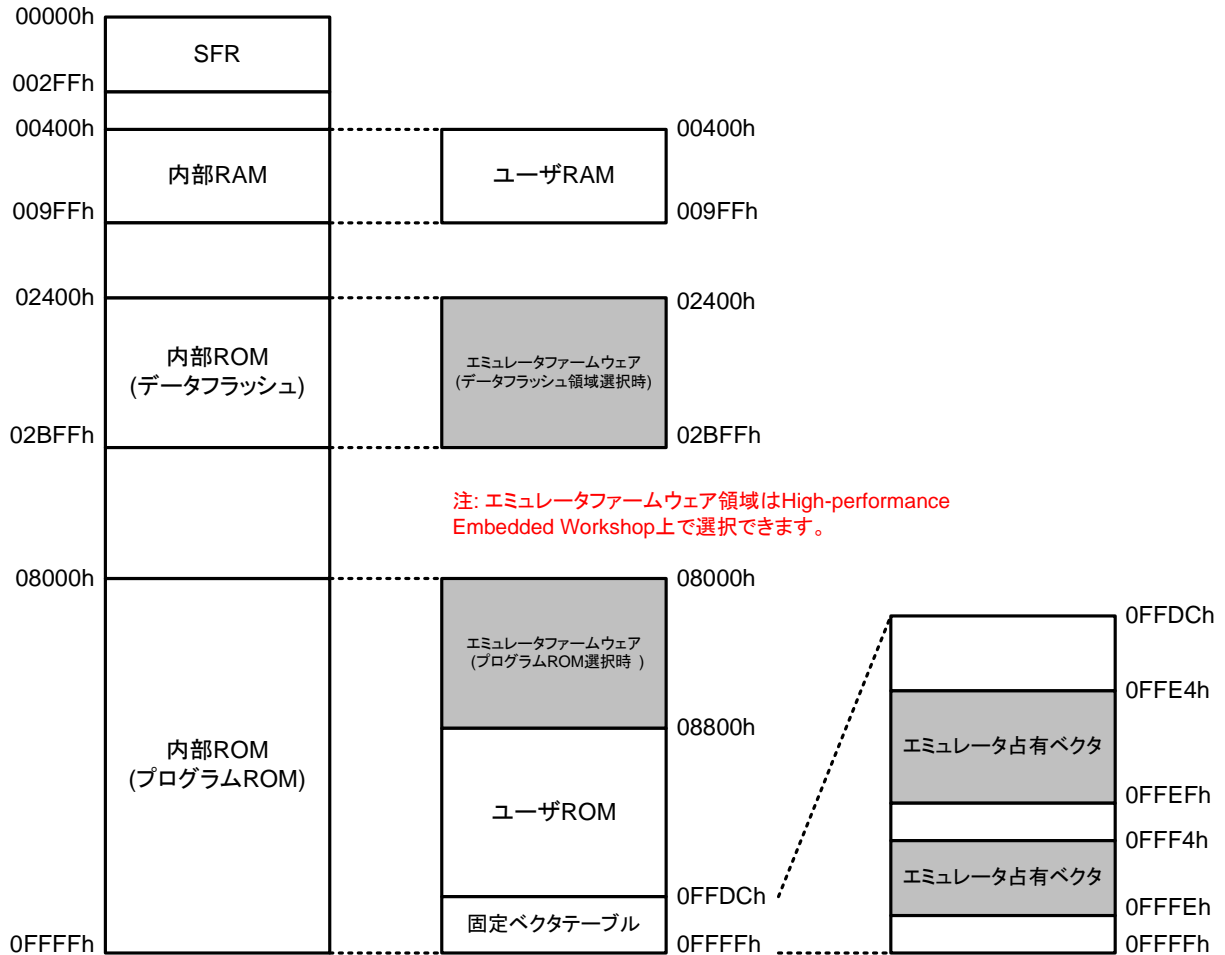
00000h
SFR
002FFh
00400h
内部RAM
009FFh
02400h
内部ROM
(データフラッシュ)
02BFFh
08000h
内部ROM
(プログラムROM)
0FFFFh

00400h
ユーザRAM
009FFh
02400h
エミュレータファームウェア
(データフラッシュ領域選択時)
02BFFh

注: エミュレータファームウェア領域はHigh-performance Embedded Workshop上で選択できます。

08000h
エミュレータファームウェア
(プログラムROM選択時 )
08800h
ユーザROM
0FFDCh
固定ベクタテーブル
0FFFFh

0FFDCh
0FFE4h
エミュレータ占有ベクタ
0FFEFh
0FFF4h
エミュレータ占有ベクタ
0FFFEh
0FFFFh